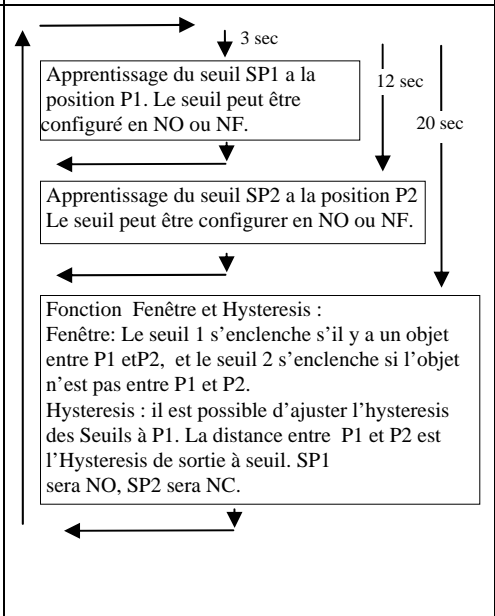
3 sec

12 sec

20 sec

Apprentissage du seuil SP1 a la position P1. Le seuil peut être configuré en NO ou NF.

Apprentissage du seuil SP2 a la position P2 Le seuil peut être configurer en NO ou NF.

Fonction Fenêtre et Hysteresis :
Fenêtre: Le seuil 1 s'enclenche s'il y a un objet entre P1 etP2, et le seuil 2 s'enclenche si l'objet n'est pas entre P1 et P2.
Hysteresis : il est possible d'ajuster l'hysteresis des Seuils à P1. La distance entre P1 et P2 est l'Hysteresis de sortie à seuil. SP1 sera NO, SP2 sera NC.